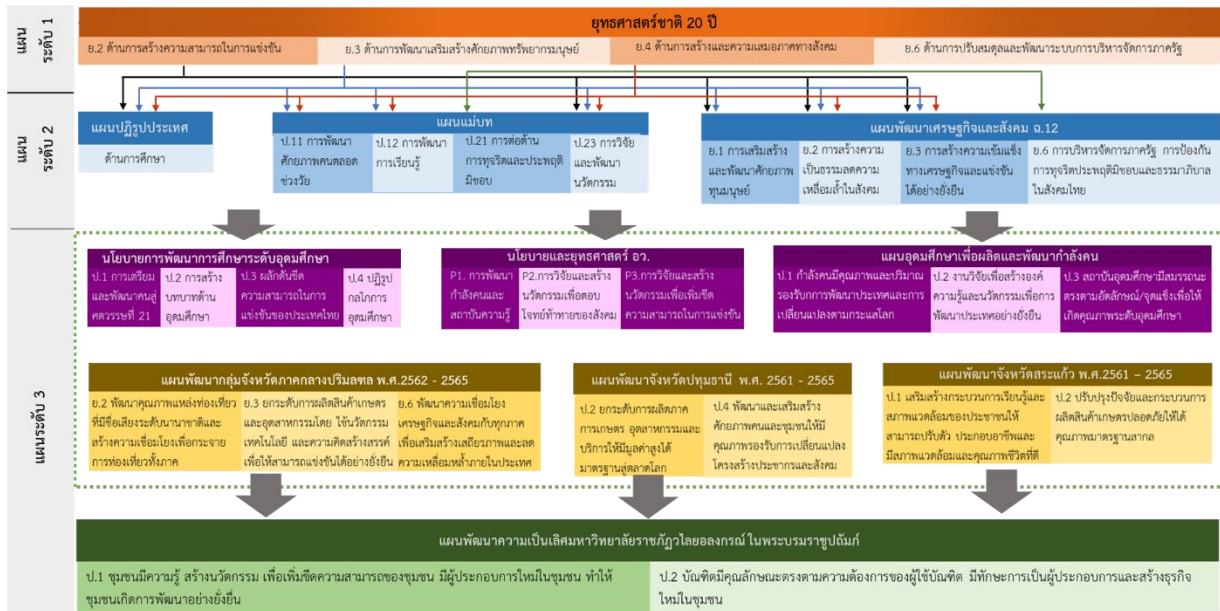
แผนระดับ 1

ยุทธศาสตร์ชาติ 20 ปี

ย.2 ด้านการสร้างความสามารถในการแข่งขัน

ย.3 ด้านการพัฒนาเสริมสร้างศักยภาพทรัพยากรมนุษย์

ย.4 ด้านการสร้างและความเสมอภาคทางสังคม

ย.6 ด้านการปรับสมดุลและพัฒนาระบบการบริหารจัดการภาครัฐ

แผนระดับ 2

แผนปฏิรูปประเทศ

ด้านการศึกษา

แผนแม่บท

ป.11 การพัฒนาศักยภาพคนตลอดช่วงวัย

ป.12 การพัฒนาการเรียนรู้

ป.21 การต่อต้านการทุจริตและประพฤติมิชอบ

ป.23 การวิจัยและพัฒนานวัตกรรม

แผนพัฒนาเศรษฐกิจและสังคม ฉ.12

ย.1 การเสริมสร้างและพัฒนาศักยภาพทุนมนุษย์

ย.2 การสร้างความเป็นธรรมลดความเหลื่อมล้ำในสังคม

ย.3 การสร้างความเข้มแข็งทางเศรษฐกิจและแข่งขันได้อย่างยั่งยืน

ย.6 การบริหารจัดการภาครัฐ การป้องกันการทุจริตประพฤติมิชอบและธรรมาภิบาลในสังคมไทย

แผนระดับ 3

นโยบายการพัฒนาการศึกษาระดับอุดมศึกษา

ป.1 การเตรียมและพัฒนาคนสู่ศตวรรษที่ 21

ป.2 การสร้างบทบาทด้านอุดมศึกษา

ป.3 ผลักดันขีดความสามารถในการแข่งขันของประเทศไทย

ป.4 ปฏิรูปกลไกการอุดมศึกษา

นโยบายและยุทธศาสตร์ อว.

P1. การพัฒนากำลังคนและสถาบันความรู้

P2.การวิจัยและสร้างนวัตกรรมเพื่อตอบโจทย์ท้าทายของสังคม

P3.การวิจัยและสร้างนวัตกรรมเพื่อเพิ่มขีดความสามารถในการแข่งขัน

แผนอุดมศึกษาเพื่อผลิตและพัฒนากำลังคน

ป.1 กำลังคนมีคุณภาพและปริมาณรองรับการพัฒนาประเทศและการเปลี่ยนแปลงตามกระแสโลก

ป.2 งานวิจัยเพื่อสร้างองค์ความรู้และนวัตกรรมเพื่อการพัฒนาประเทศอย่างยั่งยืน

ป.3 สถาบันอุดมศึกษามีสมรรถนะตรงตามอัตลักษณ์/จุดแข็งเพื่อให้เกิดคุณภาพระดับอุดมศึกษา

แผนพัฒนากลุ่มจังหวัดภาคกลางปริมลฑล พ.ศ.2562 - 2565

ย.2 พัฒนาคุณภาพแหล่งท่องเที่ยวที่มีชื่อเสียงระดับนานาชาติและสร้างความเชื่อมโยงเพื่อกระจายการท่องเที่ยวทั้งภาค

ย.3 ยกระดับการผลิตสินค้าเกษตรและอุตสาหกรรมโดย ใช้นวัตกรรมเทคโนโลยี และความคิดสร้างสรรค์เพื่อให้สามารถแข่งขันได้อย่างยั่งยืน

ย.6 พัฒนาความเชื่อมโยงเศรษฐกิจและสังคมกับทุกภาคเพื่อเสริมสร้างเสถียรภาพและลดความเหลื่อมหล้ำภายในประเทศ

แผนพัฒนาจังหวัดปทุมธานี พ.ศ. 2561 - 2565

ป.2 ยกระดับการผลิตภาคการเกษตร อุตสาหกรรมและบริการให้มีมูลค่าสูงได้มาตรฐานสู่ตลาดโลก

ป.4 พัฒนาและเสริมสร้างศักยภาพคนและชุมชนให้มีคุณภาพรองรับการเปลี่ยนแปลงโครงสร้างประชากรและสังคม

แผนพัฒนาจังหวัดสระแก้ว พ.ศ.2561 – 2565

ป.1 เสริมสร้างกระบวนการเรียนรู้และสภาพแวดล้อมของประชาชนให้สามารถปรับตัว ประกอบอาชีพและมีสภาพแวดล้อมและคุณภาพชีวิตที่ดี

ป.2 ปรับปรุงปัจจัยและกระบวนการผลิตสินค้าเกษตรปลอดภัยให้ได้คุณภาพมาตรฐานสากล

แผนพัฒนาความเป็นเลิศมหาวิทยาลัยราชภัฏวไลยอลงกรณ์ ในพระบรมราชูปถัมภ์

ป.1 ชุมชนมีความรู้ สร้างนวัตกรรม เพื่อเพิ่มขีดความสามารถของชุมชน มีผู้ประกอบการใหม่ในชุมชน ทำให้ชุมชนเกิดการพัฒนาอย่างยั่งยืน

ป.2 บัณฑิตมีคุณลักษณะตรงตามความต้องการของผู้ใช้บัณฑิต มีทักษะการเป็นผู้ประกอบการและสร้างธุรกิจใหม่ในชุมชน